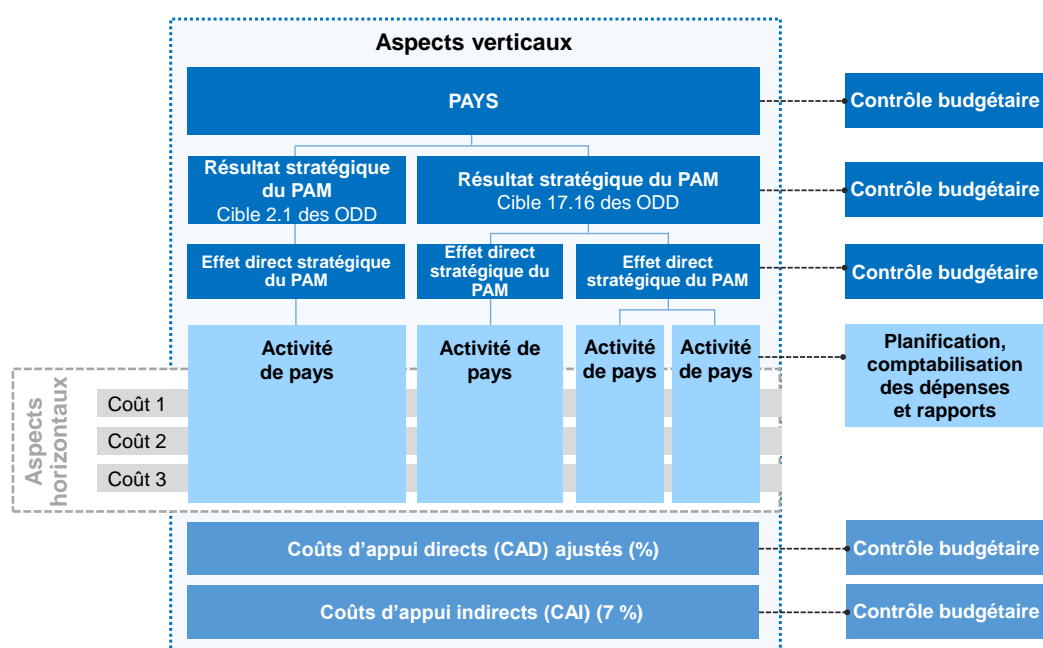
Aspects verticaux

PAYS

Contrôle budgétaire

Résultat stratégique du PAM
Cible 2.1 des ODD

Résultat stratégique du PAM
Cible 17.16 des ODD

Contrôle budgétaire

Effet direct stratégique du PAM

Effet direct stratégique du PAM

Effet direct stratégique du PAM

Contrôle budgétaire

Activité de pays

Activité de pays

Activité de pays

Activité de pays

Planification, comptabilisation des dépenses et rapports

Aspects horizontaux

Coût 1

Coût 2

Coût 3

Coûts d'appui directs (CAD) ajustés (%)

Contrôle budgétaire

Coûts d'appui indirects (CAI) (7 %)

Contrôle budgétaire